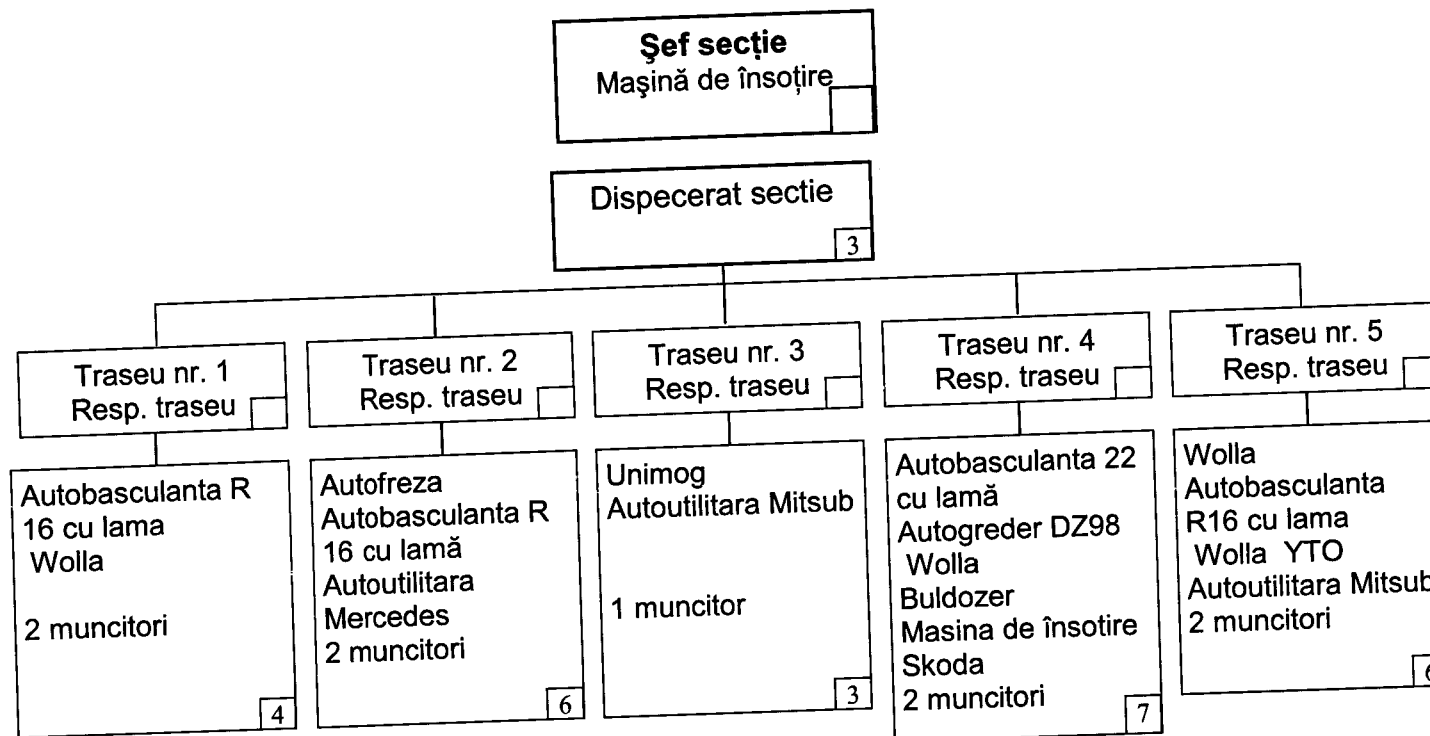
Şef secţie
Maşină de însoţire

Dispecerat sectie
3

Traseu nr. 1
Resp. traseu

Autobasculanta R 16 cu lama
Wolla

2 muncitori
4

Traseu nr. 2
Resp. traseu

Autofreza
Autobasculanta R 16 cu lamă
Autoutilitara Mercedes
2 muncitori
6

Traseu nr. 3
Resp. traseu

Unimog
Autoutilitara Mitsub

1 muncitor
3

Traseu nr. 4
Resp. traseu

Autobasculanta 22 cu lamă
Autogreder DZ98
Wolla
Buldozer
Masina de însotire Skoda
2 muncitori
7

Traseu nr. 5
Resp. traseu

Wolla
Autobasculanta R16 cu lama
Wolla YTO
Autoutilitara Mitsub
2 muncitori
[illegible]